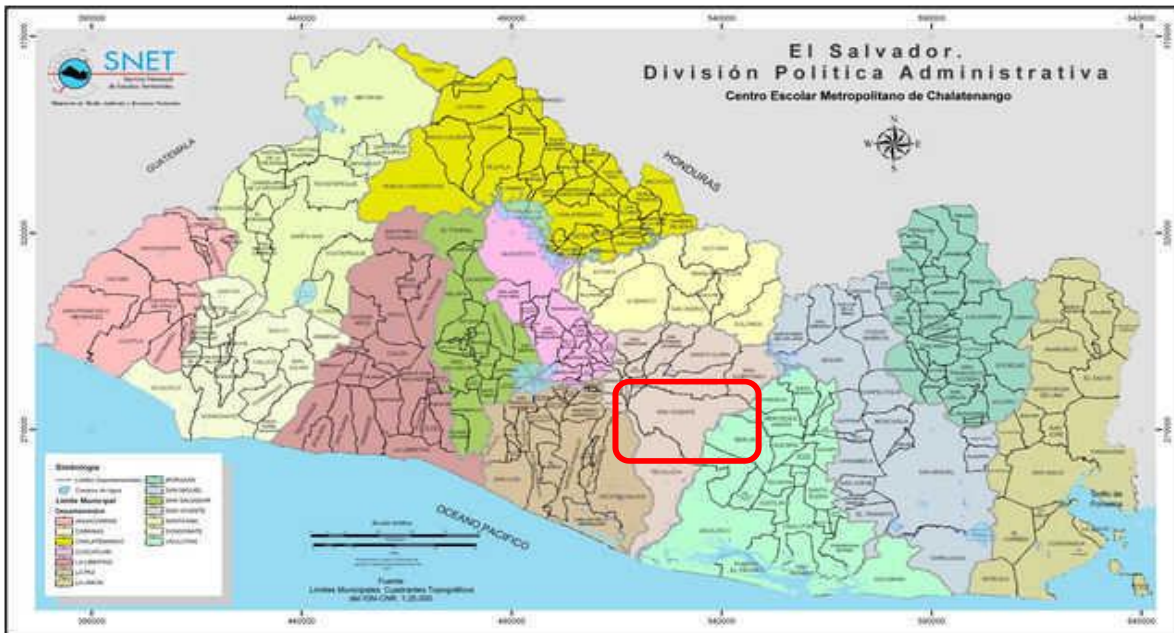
SNET

El Salvador.
División Política Administrativa
Centro Escolar Metropolitano de Chalatenango

GUATEMALA

HONDURAS

OCEANO PACIFICO

Simbología

Limite Municipal

Departamentos

AHUACHAPAN
CABAÑAS
CHALATENANGO
CUSCATLAN
LA LIBERTAD
LA PAZ
LA UNION
MORAZAN
SAN MIGUEL
SAN SALVADOR
SAN VICENTE
SANTA ANA
SONSONATE
USULUTAN

Fuente:
Limites Municipales, Cuadrantes Topográficos
del IGN-CNR, 1:25,000

390000
440000
490000
540000
590000
640000
370000
320000
270000

Golfo de Fonseca

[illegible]